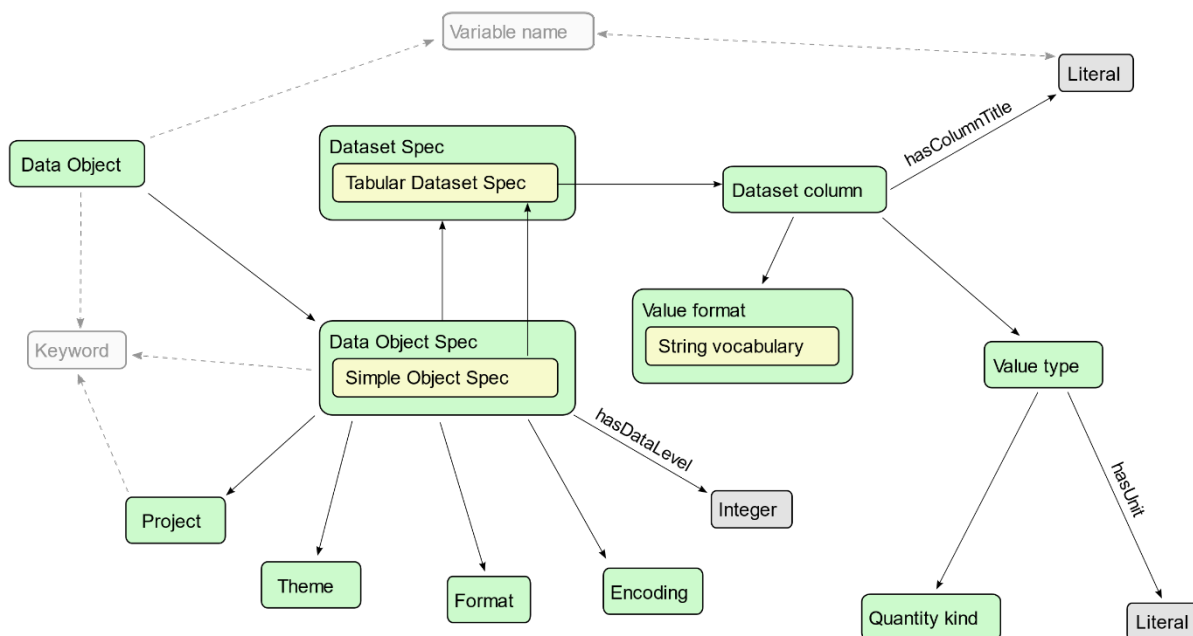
Variable name

Literal

Data Object

Dataset Spec

Tabular Dataset Spec

hasColumnTitle

Dataset column

Value format

String vocabulary

Keyword

Data Object Spec

Simple Object Spec

Value type

hasDataLevel

hasUnit

Project

Integer

Theme

Format

Encoding

Quantity kind

Literal